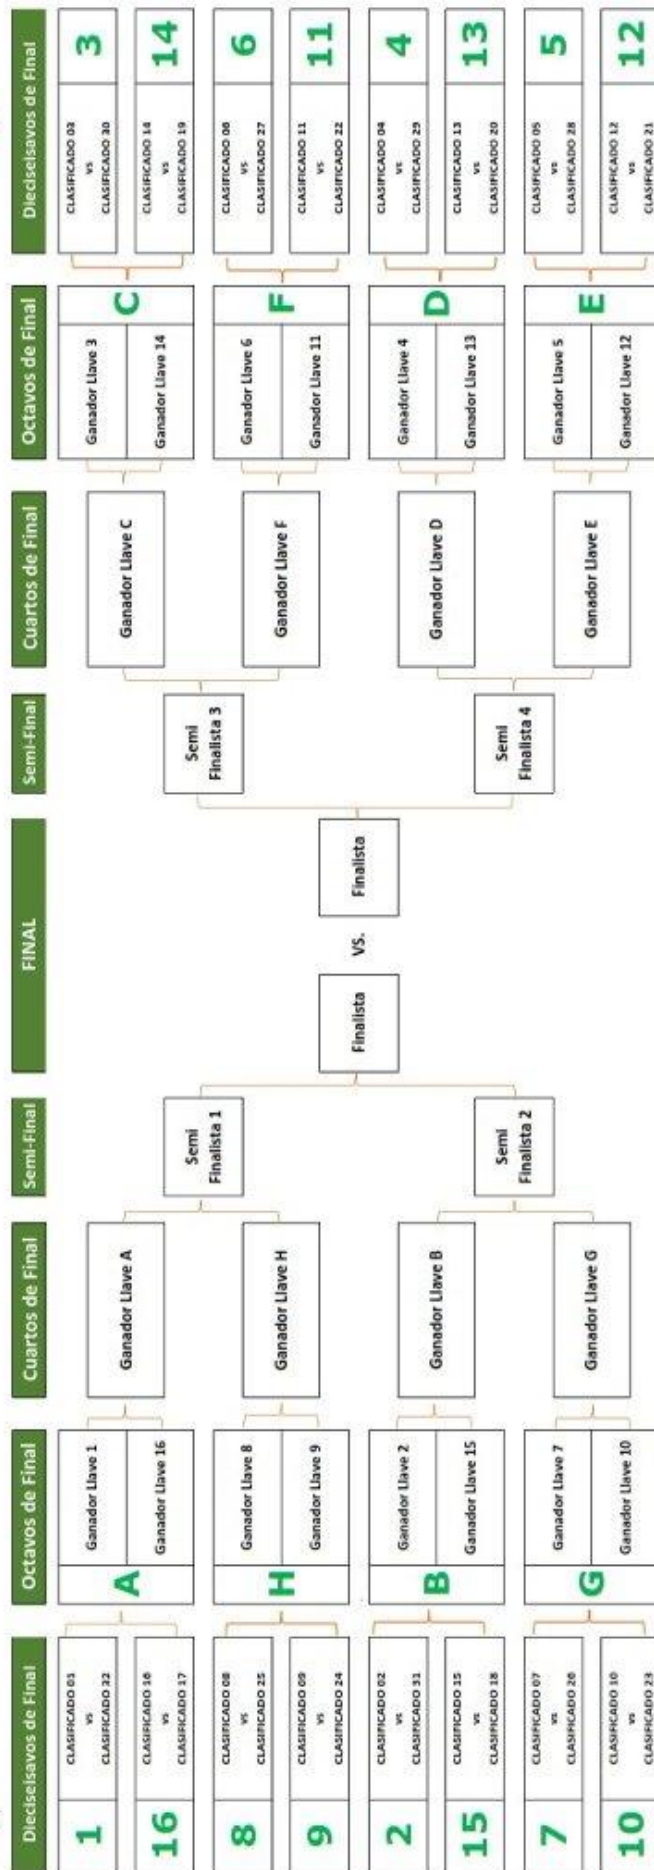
Dieciseisavos de Final

1
CLASIFICADO 01
vs
CLASIFICADO 32

16
CLASIFICADO 16
vs
CLASIFICADO 17

8
CLASIFICADO 08
vs
CLASIFICADO 25

9
CLASIFICADO 09
vs
CLASIFICADO 24

2
CLASIFICADO 02
vs
CLASIFICADO 31

15
CLASIFICADO 15
vs
CLASIFICADO 18

7
CLASIFICADO 07
vs
CLASIFICADO 26

10
CLASIFICADO 10
vs
CLASIFICADO 23

Octavos de Final

A
Ganador Llave 1
Ganador Llave 16

H
Ganador Llave 8
Ganador Llave 9

B
Ganador Llave 2
Ganador Llave 15

G
Ganador Llave 7
Ganador Llave 10

Cuartos de Final

Ganador Llave A
Ganador Llave H
Ganador Llave B
Ganador Llave G

Semi-Final

Semi Finalista 1
Semi Finalista 2

FINAL

Finalista
VS.
Finalista

Semi-Final

Semi Finalista 3
Semi Finalista 4

Cuartos de Final

Ganador Llave C
Ganador Llave F
Ganador Llave D
Ganador Llave E

Octavos de Final

C
Ganador Llave 3
Ganador Llave 14

F
Ganador Llave 6
Ganador Llave 11

D
Ganador Llave 4
Ganador Llave 13

E
Ganador Llave 5
Ganador Llave 12

Dieciseisavos de Final

3
CLASIFICADO 03
vs
CLASIFICADO 30

14
CLASIFICADO 14
vs
CLASIFICADO 19

6
CLASIFICADO 06
vs
CLASIFICADO 27

11
CLASIFICADO 11
vs
CLASIFICADO 22

4
CLASIFICADO 04
vs
CLASIFICADO 29

13
CLASIFICADO 13
vs
CLASIFICADO 20

5
CLASIFICADO 05
vs
CLASIFICADO 28

12
CLASIFICADO 12
vs
CLASIFICADO 21